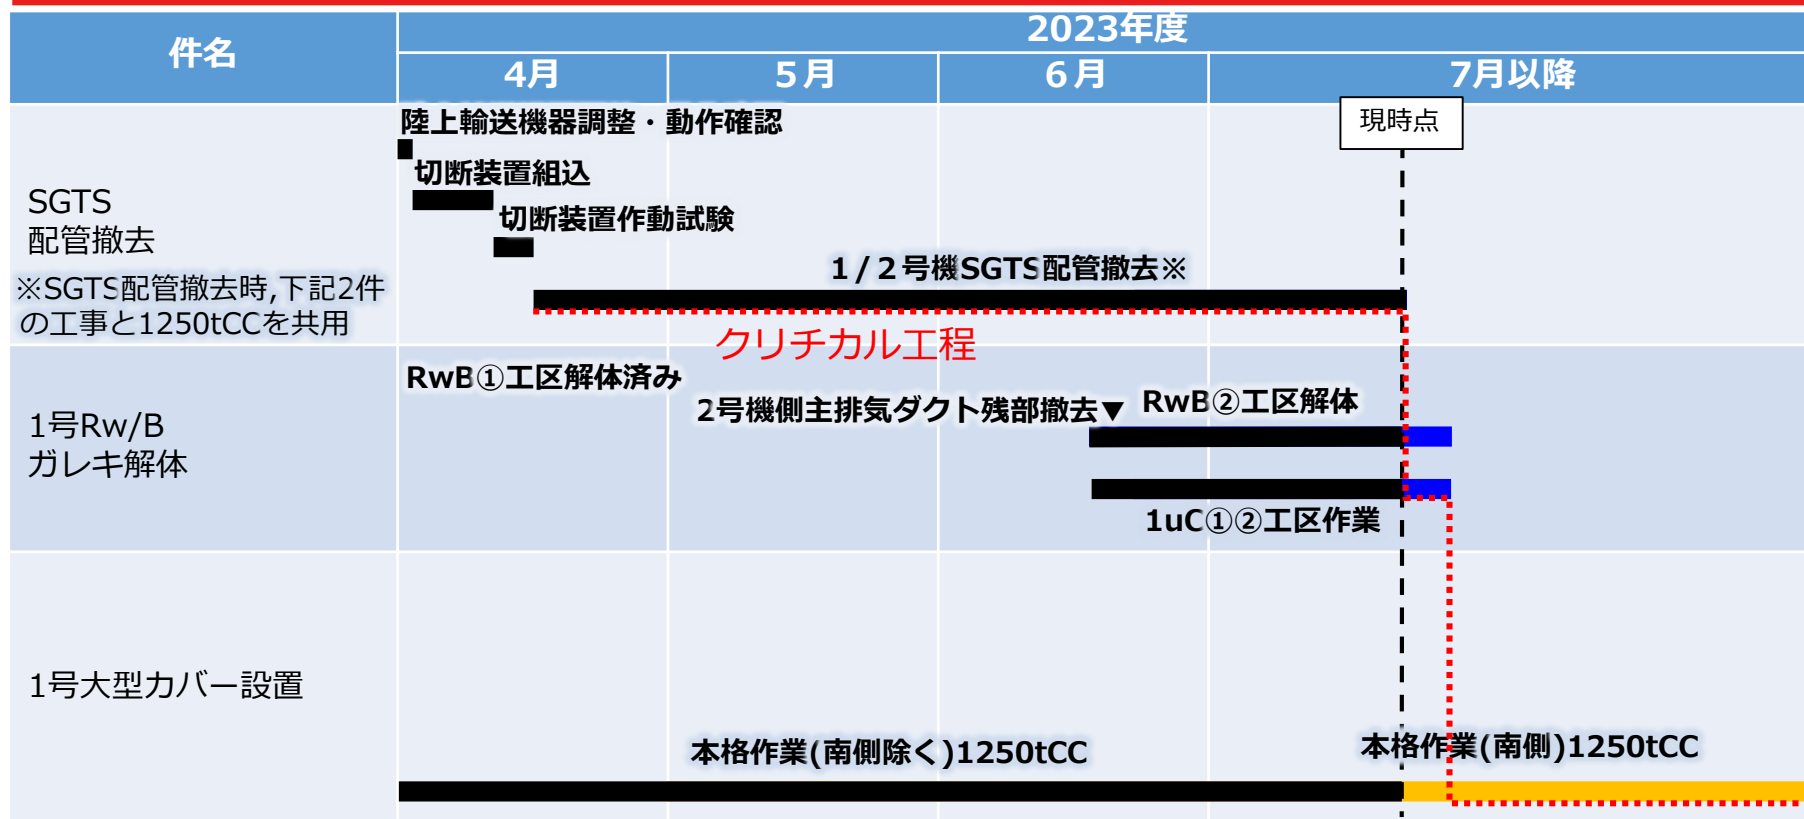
| 件名 | 2023年度 | | | |
|---|---|---|---|---|
| | 4月 | 5月 | 6月 | 7月以降 |
| SGTS 配管撤去 ※SGTS配管撤去時,下記2件の工事と1250tCCを共用 | 陸上輸送機器調整・動作確認 切断装置組込 切断装置作動試験 | | 1 / 2 号機SGTS配管撤去※ | 現時点 |
| 1号Rw/B ガレキ解体 | RwB①工区解体済み | 2号機側主排気ダクト残部撤去▼ | | RwB②工区解体 1uC①②工区作業 |
| 1号大型カバー設置 | | 本格作業(南側除く)1250tCC | | 本格作業(南側)1250tCC |

クリチカル工程